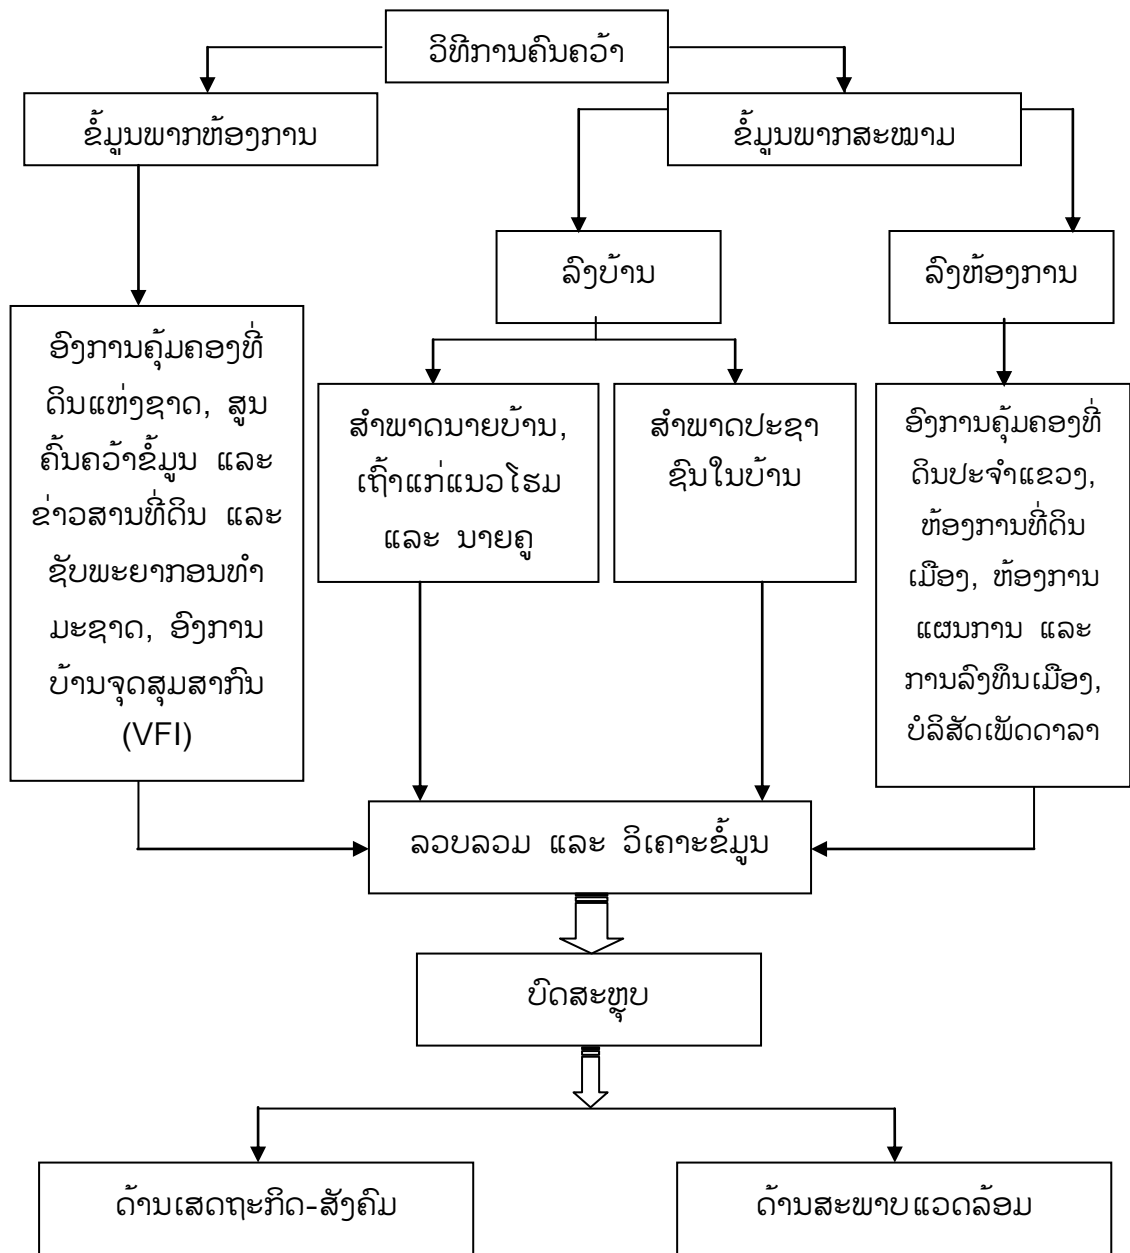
ວິທີການຄົ້ນຄວ້າ

ຂໍ້ມູນພາກຫ້ອງການ

ຂໍ້ມູນພາກສະໜາມ

ລົງບ້ານ

ລົງຫ້ອງການ

ອົງການຄຸ້ມຄອງທີ່ດິນແຫ່ງຊາດ, ສູນຄົ້ນຄວ້າຂໍ້ມູນ ແລະ ຂ່າວສານທີ່ດິນ ແລະ ຊັບພະຍາກອນທຳມະຊາດ, ອົງການບ້ານຈຸດສຸມສາກົນ (VFI)

ສຳພາດນາຍບ້ານ, ເຖົ້າແກ່ແນວໂຮມ ແລະ ນາຍຄູ

ສຳພາດປະຊາຊົນໃນບ້ານ

ອົງການຄຸ້ມຄອງທີ່ດິນປະຈຳແຂວງ, ຫ້ອງການທີ່ດິນເມືອງ, ຫ້ອງການແຜນການ ແລະ ການລົງທຶນເມືອງ, ບໍລິສັດເພັດດາລາ

ລວບລວມ ແລະ ວິເຄາະຂໍ້ມູນ

ບົດສະຫຼຸບ

ດ້ານເສດຖະກິດ-ສັງຄົມ

ດ້ານສະພາບແວດລ້ອມ